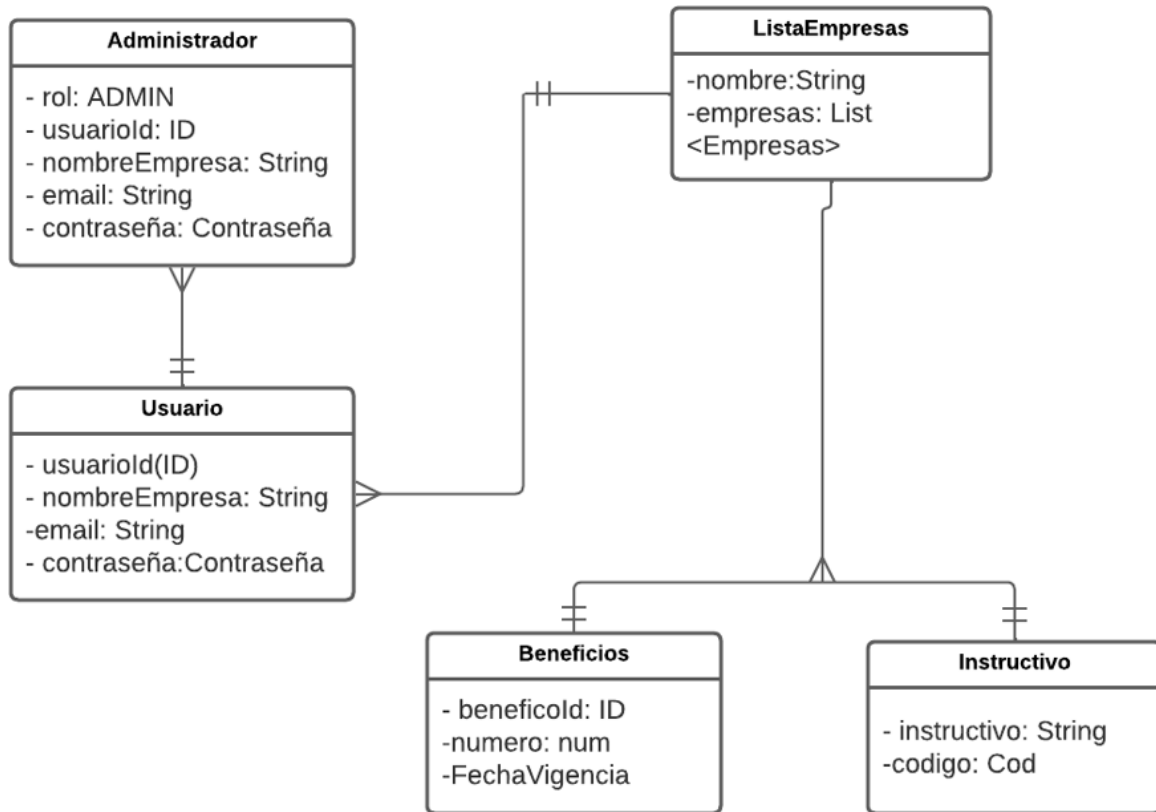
Administrador

- rol: ADMIN
- usuarioId: ID
- nombreEmpresa: String
- email: String
- contraseña: Contraseña

ListaEmpresas

-nombre:String
-empresas: List <Empresas>

Usuario

- usuarioId(ID)
- nombreEmpresa: String
-email: String
- contraseña:Contraseña

Beneficios

- beneficoId: ID
-numero: num
-FechaVigencia

Instructivo

- instructivo: String
-codigo: Cod